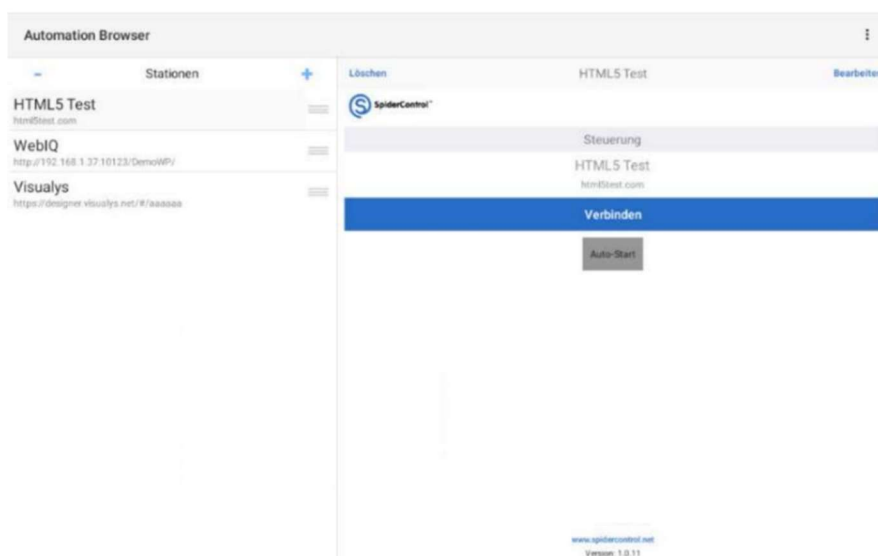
Automation Browser

-
Stationen
+

HTML5 Test
html5test.com

WebIQ
http://192.168.1.37:10123/DemoWP/

Visualys
https://designer.visualys.net/#/aaaaaa

Löschen
HTML5 Test
Bearbeiten

SpiderControl

Steuerung

HTML5 Test
html5test.com

Verbinden

Auto-Start

www.spidercontrol.net
Version: 1.0.11